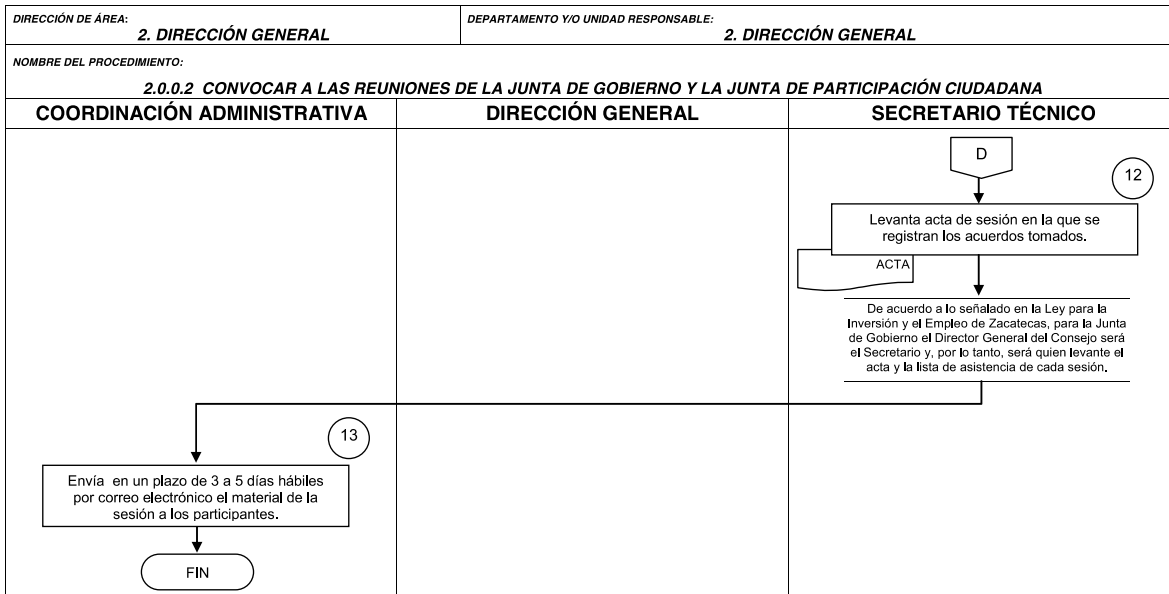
DIRECCIÓN DE ÁREA:
2. DIRECCIÓN GENERAL

DEPARTAMENTO Y/O UNIDAD RESPONSABLE:
2. DIRECCIÓN GENERAL

NOMBRE DEL PROCEDIMIENTO:
2.0.0.2 CONVOCAR A LAS REUNIONES DE LA JUNTA DE GOBIERNO Y LA JUNTA DE PARTICIPACIÓN CIUDADANA

COORDINACIÓN ADMINISTRATIVA

DIRECCIÓN GENERAL

SECRETARIO TÉCNICO

D

12

Levanta acta de sesión en la que se registran los acuerdos tomados.

ACTA

De acuerdo a lo señalado en la Ley para la Inversión y el Empleo de Zacatecas, para la Junta de Gobierno el Director General del Consejo será el Secretario y, por lo tanto, será quien levante el acta y la lista de asistencia de cada sesión.

13

Envía en un plazo de 3 a 5 días hábiles por correo electrónico el material de la sesión a los participantes.

FIN